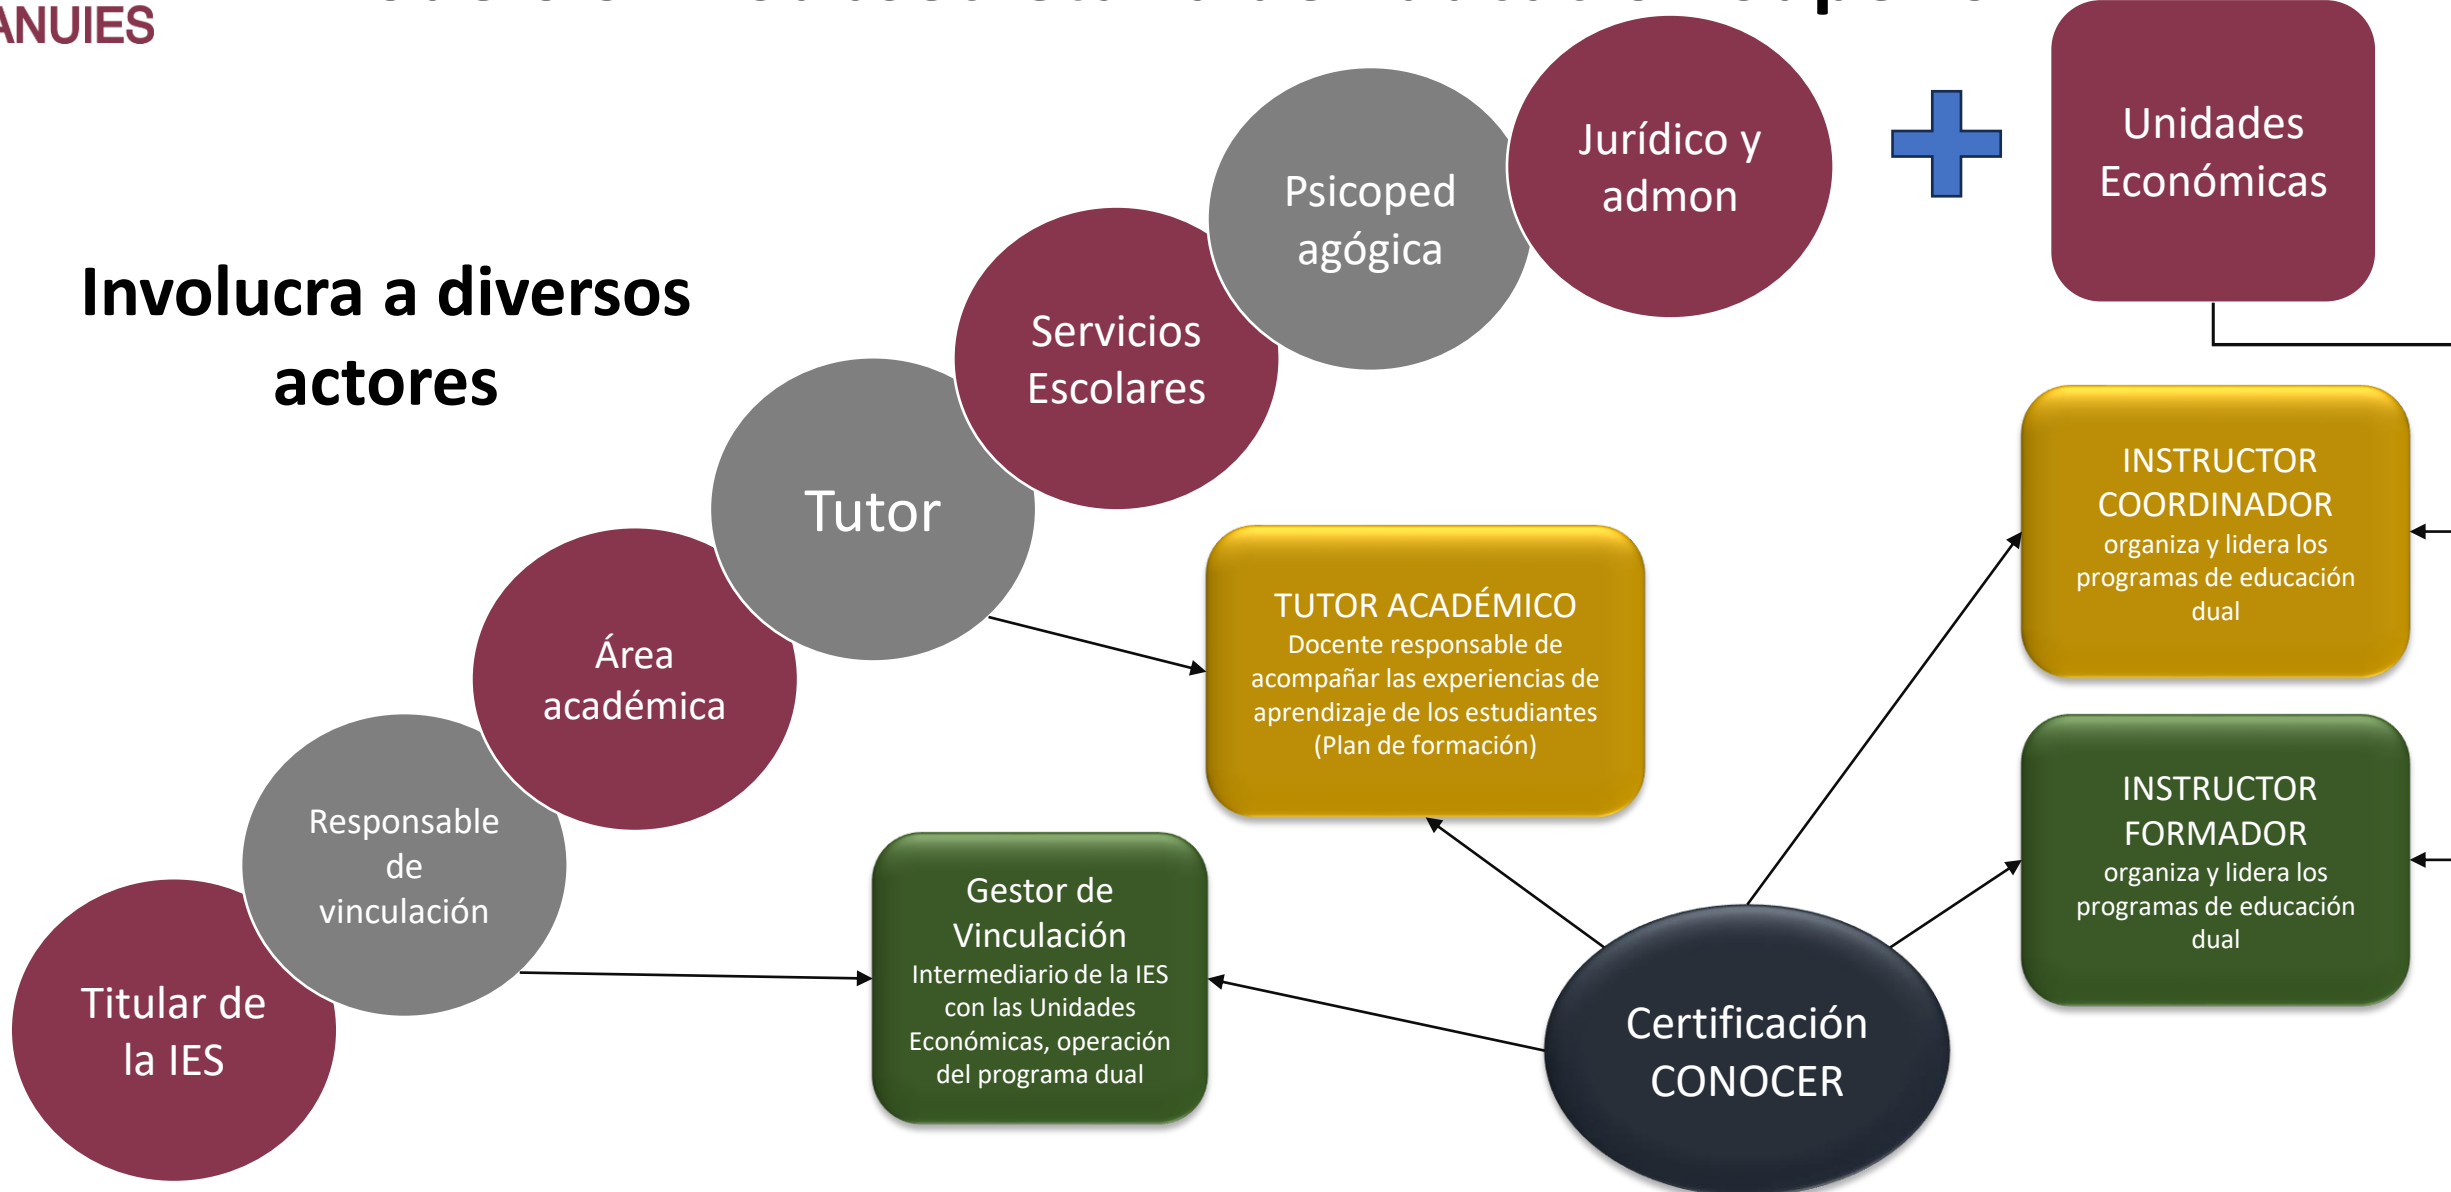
ANUIES

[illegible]

Involucra a diversos actores

Titular de la IES

Responsable de vinculación

Área académica

Tutor

Servicios Escolares

Psicoped agógica

Jurídico y admon

Unidades Económicas

INSTRUCTOR COORDINADOR
organiza y lidera los programas de educación dual

TUTOR ACADÉMICO
Docente responsable de acompañar las experiencias de aprendizaje de los estudiantes (Plan de formación)

INSTRUCTOR FORMADOR
organiza y lidera los programas de educación dual

Gestor de Vinculación
Intermediario de la IES con las Unidades Económicas, operación del programa dual

Certificación CONOCER